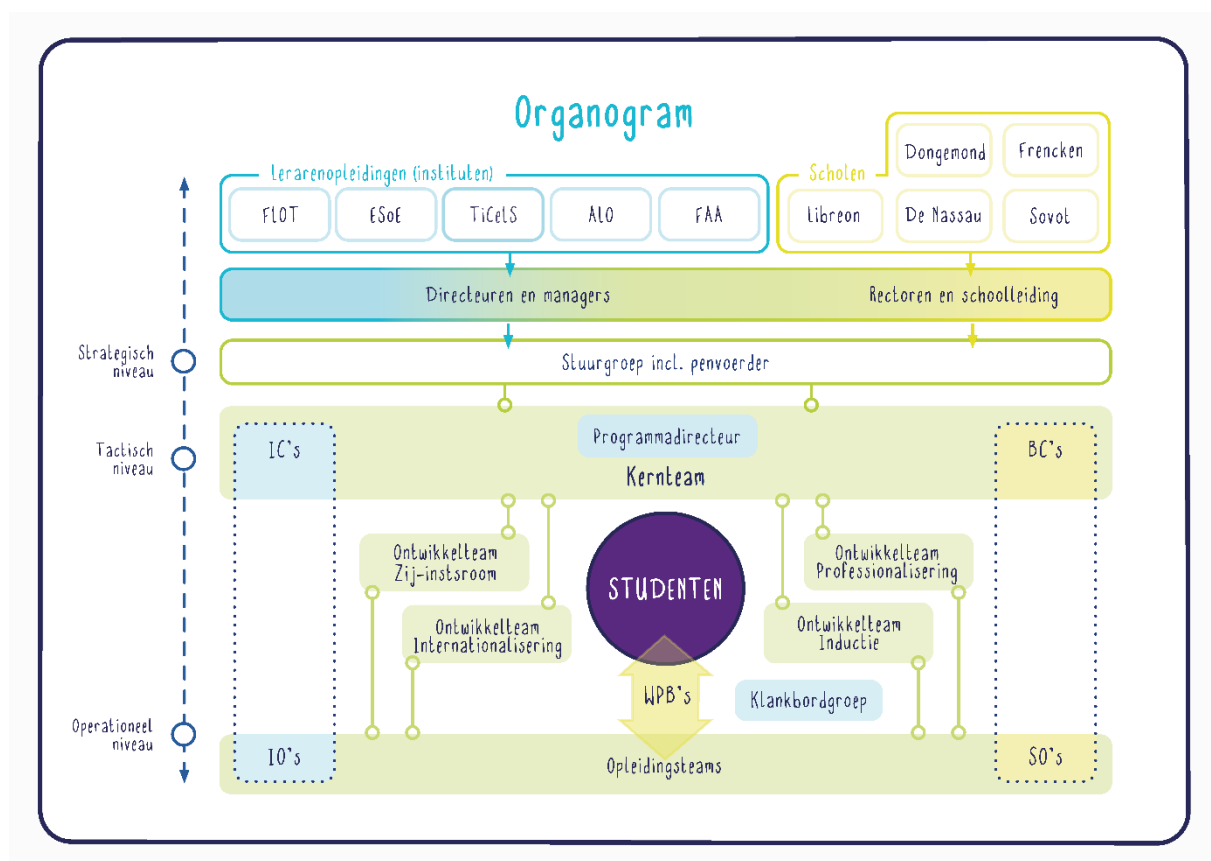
Organogram

Lerarenopleidingen (instituten)

FLOT

ESoE

TiCeLS

ALO

FAA

Scholen

Dongemond

Frencken

Libreon

De Nassau

Sovot

Directeuren en managers

Rectoren en schoolleiding

Strategisch niveau

Stuurgroep incl. penvoerder

Tactisch niveau

IC's

Programmadirecteur

Kernteam

BC's

Ontwikkelteam Zij-instsroom

Ontwikkelteam Professionalisering

STUDENTEN

Ontwikkelteam Internationalisering

Ontwikkelteam Inductie

WPB's

Klankbordgroep

Operationeel niveau

IO's

Opleidingsteams

SO's